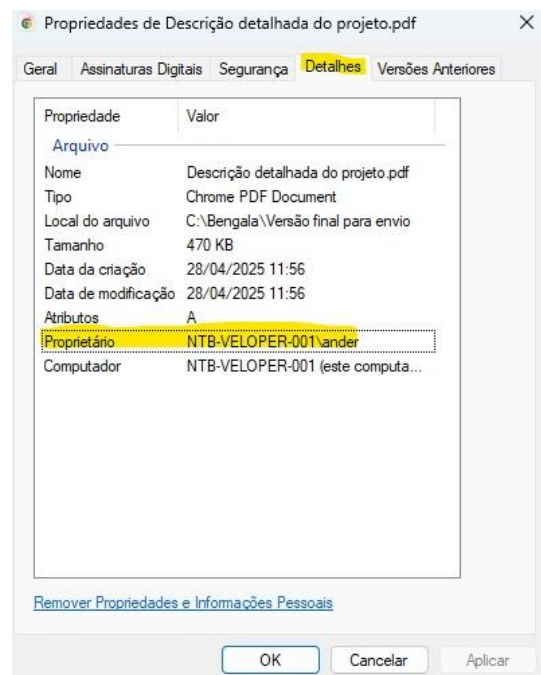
Propriedades de Descrição detalhada do projeto.pdf ×

Geral | Assinaturas Digitais | Segurança | Detalhes | Versões Anteriores

| Propriedade | Valor |
|---|---|
| Arquivo | |
| Nome | Descrição detalhada do projeto.pdf |
| Tipo | Chrome PDF Document |
| Local do arquivo | C:\Bengala\Versão final para envio |
| Tamanho | 470 KB |
| Data da criação | 28/04/2025 11:56 |
| Data de modificação | 28/04/2025 11:56 |
| Atributos | A |
| Proprietário | NTB-VELOPER-001\ander |
| Computador | NTB-VELOPER-001 (este computa... |

Remover Propriedades e Informações Pessoais

OK | Cancelar | Aplicar